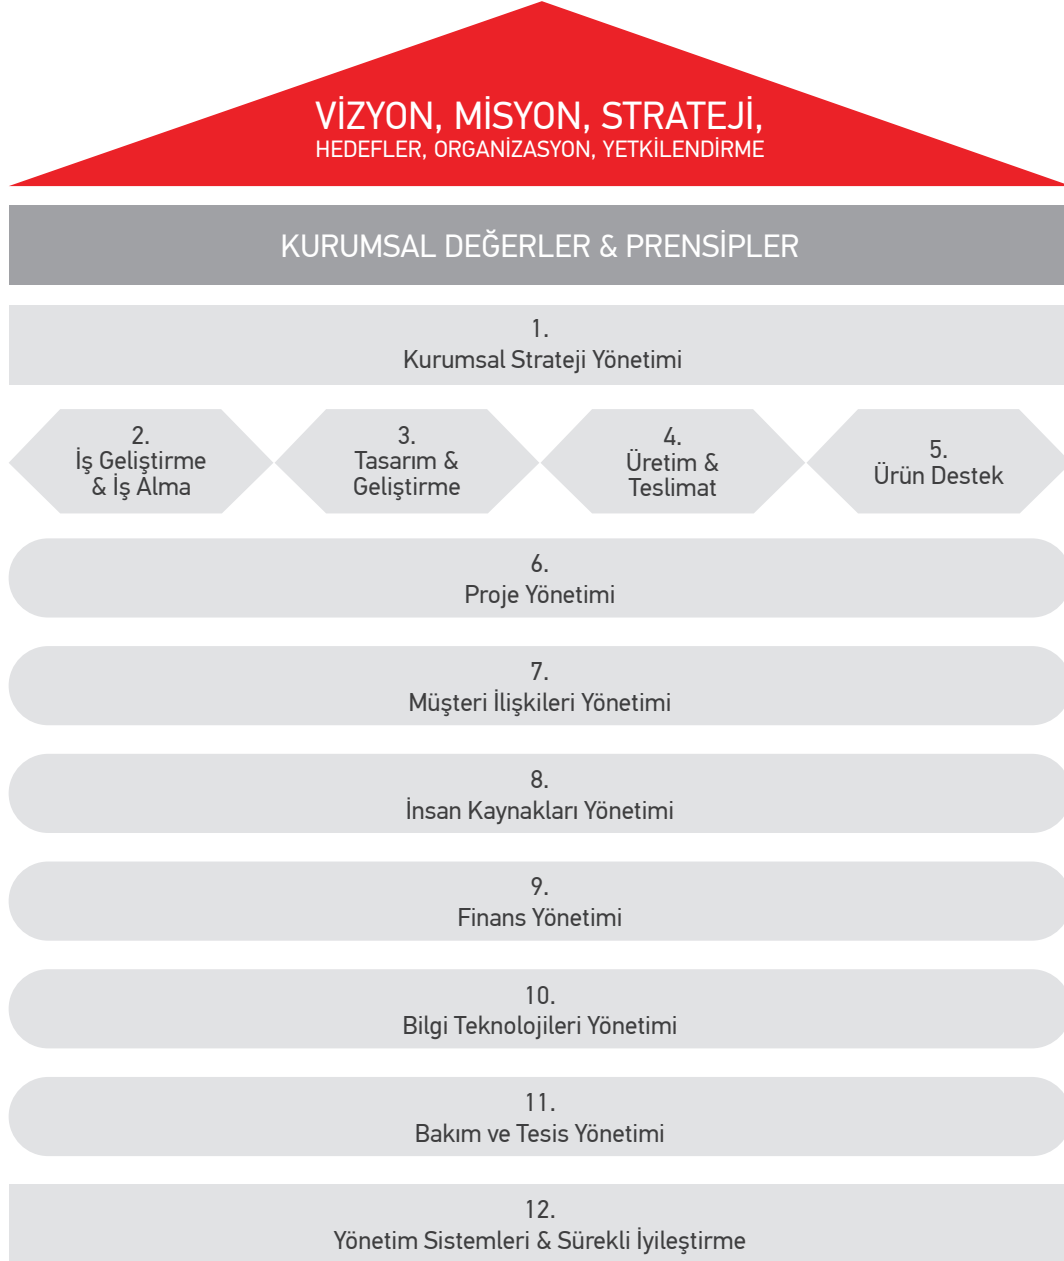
VİZYON, MİSYON, STRATEJİ,
HEDEFLER, ORGANİZASYON, YETKİLENDİRME

KURUMSAL DEĞERLER & PRENSİPLER

1.
Kurumsal Strateji Yönetimi

2.
İş Geliştirme & İş Alma

3.
Tasarım & Geliştirme

4.
Üretim & Teslimat

5.
Ürün Destek

6.
Proje Yönetimi

7.
Müşteri İlişkileri Yönetimi

8.
İnsan Kaynakları Yönetimi

9.
Finans Yönetimi

10.
Bilgi Teknolojileri Yönetimi

11.
Bakım ve Tesis Yönetimi

12.
Yönetim Sistemleri & Sürekli İyileştirme